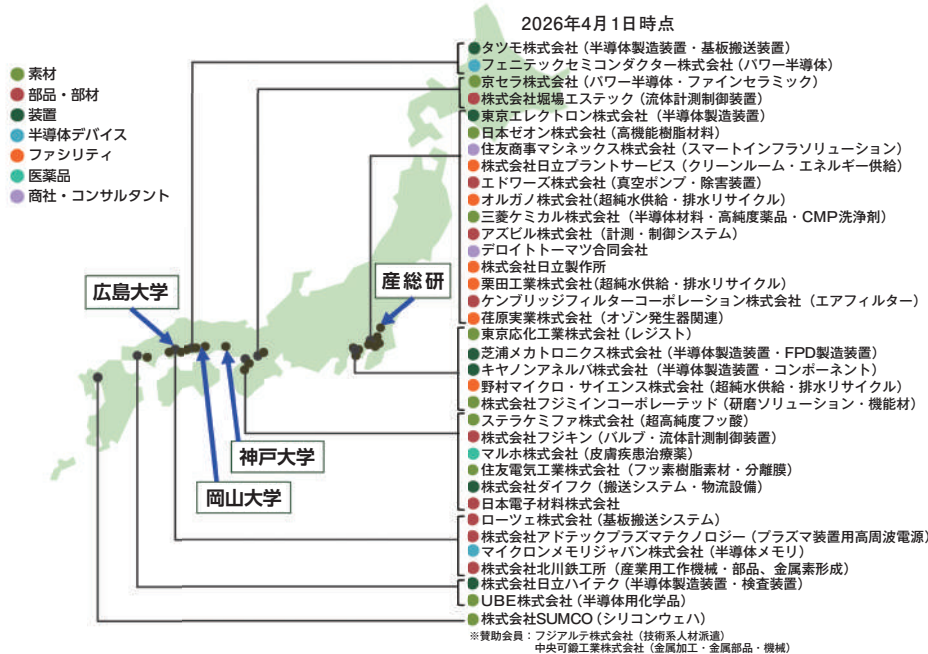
2026年4月1日時点

素材
部品・部材
装置
半導体デバイス
ファシリティ
医薬品
商社・コンサルタント

広島大学
産総研
神戸大学
岡山大学

タツモ株式会社（半導体製造装置・基板搬送装置）
フェニテックセミコンダクター株式会社（パワー半導体）
京セラ株式会社（パワー半導体・ファインセラミック）
株式会社堀場エステック（流体計測制御装置）
東京エレクトロン株式会社（半導体製造装置）
日本ゼオン株式会社（高機能樹脂材料）
住友商事マシネックス株式会社（スマートインフラソリューション）
株式会社日立プラントサービス（クリーンルーム・エネルギー供給）
エドワーズ株式会社（真空ポンプ・除害装置）
オルガノ株式会社(超純水供給・排水リサイクル)
三菱ケミカル株式会社（半導体材料・高純度薬品・CMP洗浄剤）
アズビル株式会社（計測・制御システム）
デロイトトーマツ合同会社
株式会社日立製作所
栗田工業株式会社(超純水供給・排水リサイクル)
ケンブリッジフィルターコーポレーション株式会社（エアフィルター）
荏原実業株式会社（オゾン発生器関連）
東京応化工業株式会社（レジスト）
芝浦メカトロニクス株式会社（半導体製造装置・FPD製造装置）
キヤノンアネルバ株式会社（半導体製造装置・コンポーネント）
野村マイクロ・サイエンス株式会社（超純水供給・排水リサイクル）
株式会社フジミインコーポレーテッド（研磨ソリューション・機能材）
ステラケミファ株式会社（超高純度フッ酸）
株式会社フジキン（バルブ・流体計測制御装置）
マルホ株式会社（皮膚疾患治療薬）
住友電気工業株式会社（フッ素樹脂素材・分離膜）
株式会社ダイフク（搬送システム・物流設備）
日本電子材料株式会社
ローツェ株式会社（基板搬送システム）
株式会社アドテックプラズマテクノロジー（プラズマ装置用高周波電源）
マイクロンメモリジャパン株式会社（半導体メモリ）
株式会社北川鉄工所（産業用工作機械・部品、金属素形成）
株式会社日立ハイテク（半導体製造装置・検査装置）
UBE株式会社（半導体用化学品）
株式会社SUMCO（シリコンウェハ）
※賛助会員：フジアルテ株式会社（技術系人材派遣）
中央可鍛工業株式会社（金属加工・金属部品・機械）